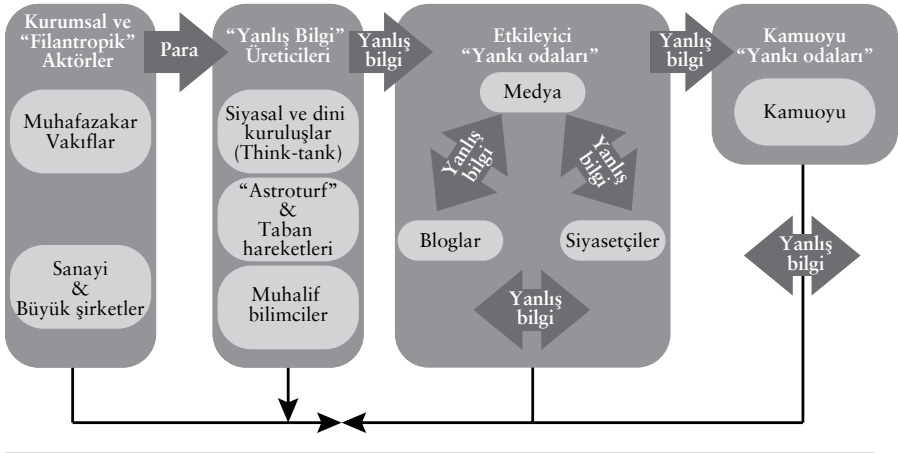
Kurumsal ve "Filantropik" Aktörler

Muhafazakar Vakıflar

Sanayi & Büyük şirketler

Para

"Yanlış Bilgi" Üreticileri

Siyasal ve dini kuruluşlar (Think-tank)

"Astroturf" & Taban hareketleri

Muhalif bilimciler

Yanlış bilgi

Etkileyici "Yankı odaları"

Medya

Yanlış bilgi

Yanlış bilgi

Bloglar

Siyasetçiler

Yanlış bilgi

Yanlış bilgi

Kamuoyu "Yankı odaları"

Kamuoyu

Yanlış bilgi